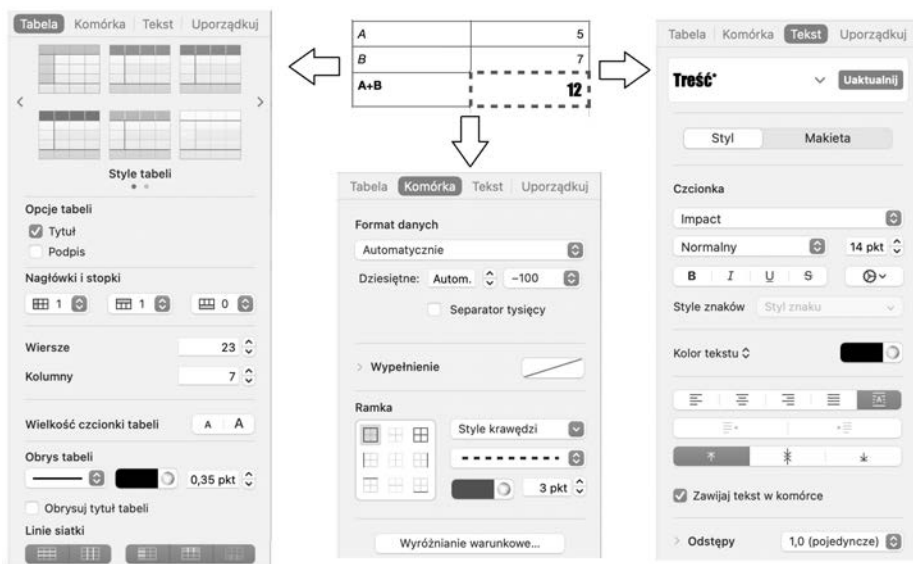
Tabela | Komórka | Tekst | Uporządkuj

Style tabeli

Opcje tabeli
Tytuł
Podpis

Nagłówki i stopki
1
1
0

Wiersze 23
Kolumny 7

Wielkość czcionki tabeli A A

Obrys tabeli
0,35 pkt
Obrysuj tytuł tabeli

Linie siatki

| A | 5 |
|---|---|
| B | 7 |
| A+B | 12 |

Tabela | Komórka | Tekst | Uporządkuj

Format danych
Automatycznie
Dziesiętne: Autom. -100
Separator tysięcy

Wypełnienie

Ramka
Style krawędzi
3 pkt

Wyróżnianie warunkowe...

Tabela | Komórka | Tekst | Uporządkuj

Treść* Uaktualnij

Styl | Makieta

Czcionka
Impact
Normalny 14 pkt
B I U S

Style znaków Styl znaku

Kolor tekstu

Zawijaj tekst w komórce

Odstępy 1,0 (pojedyncze)